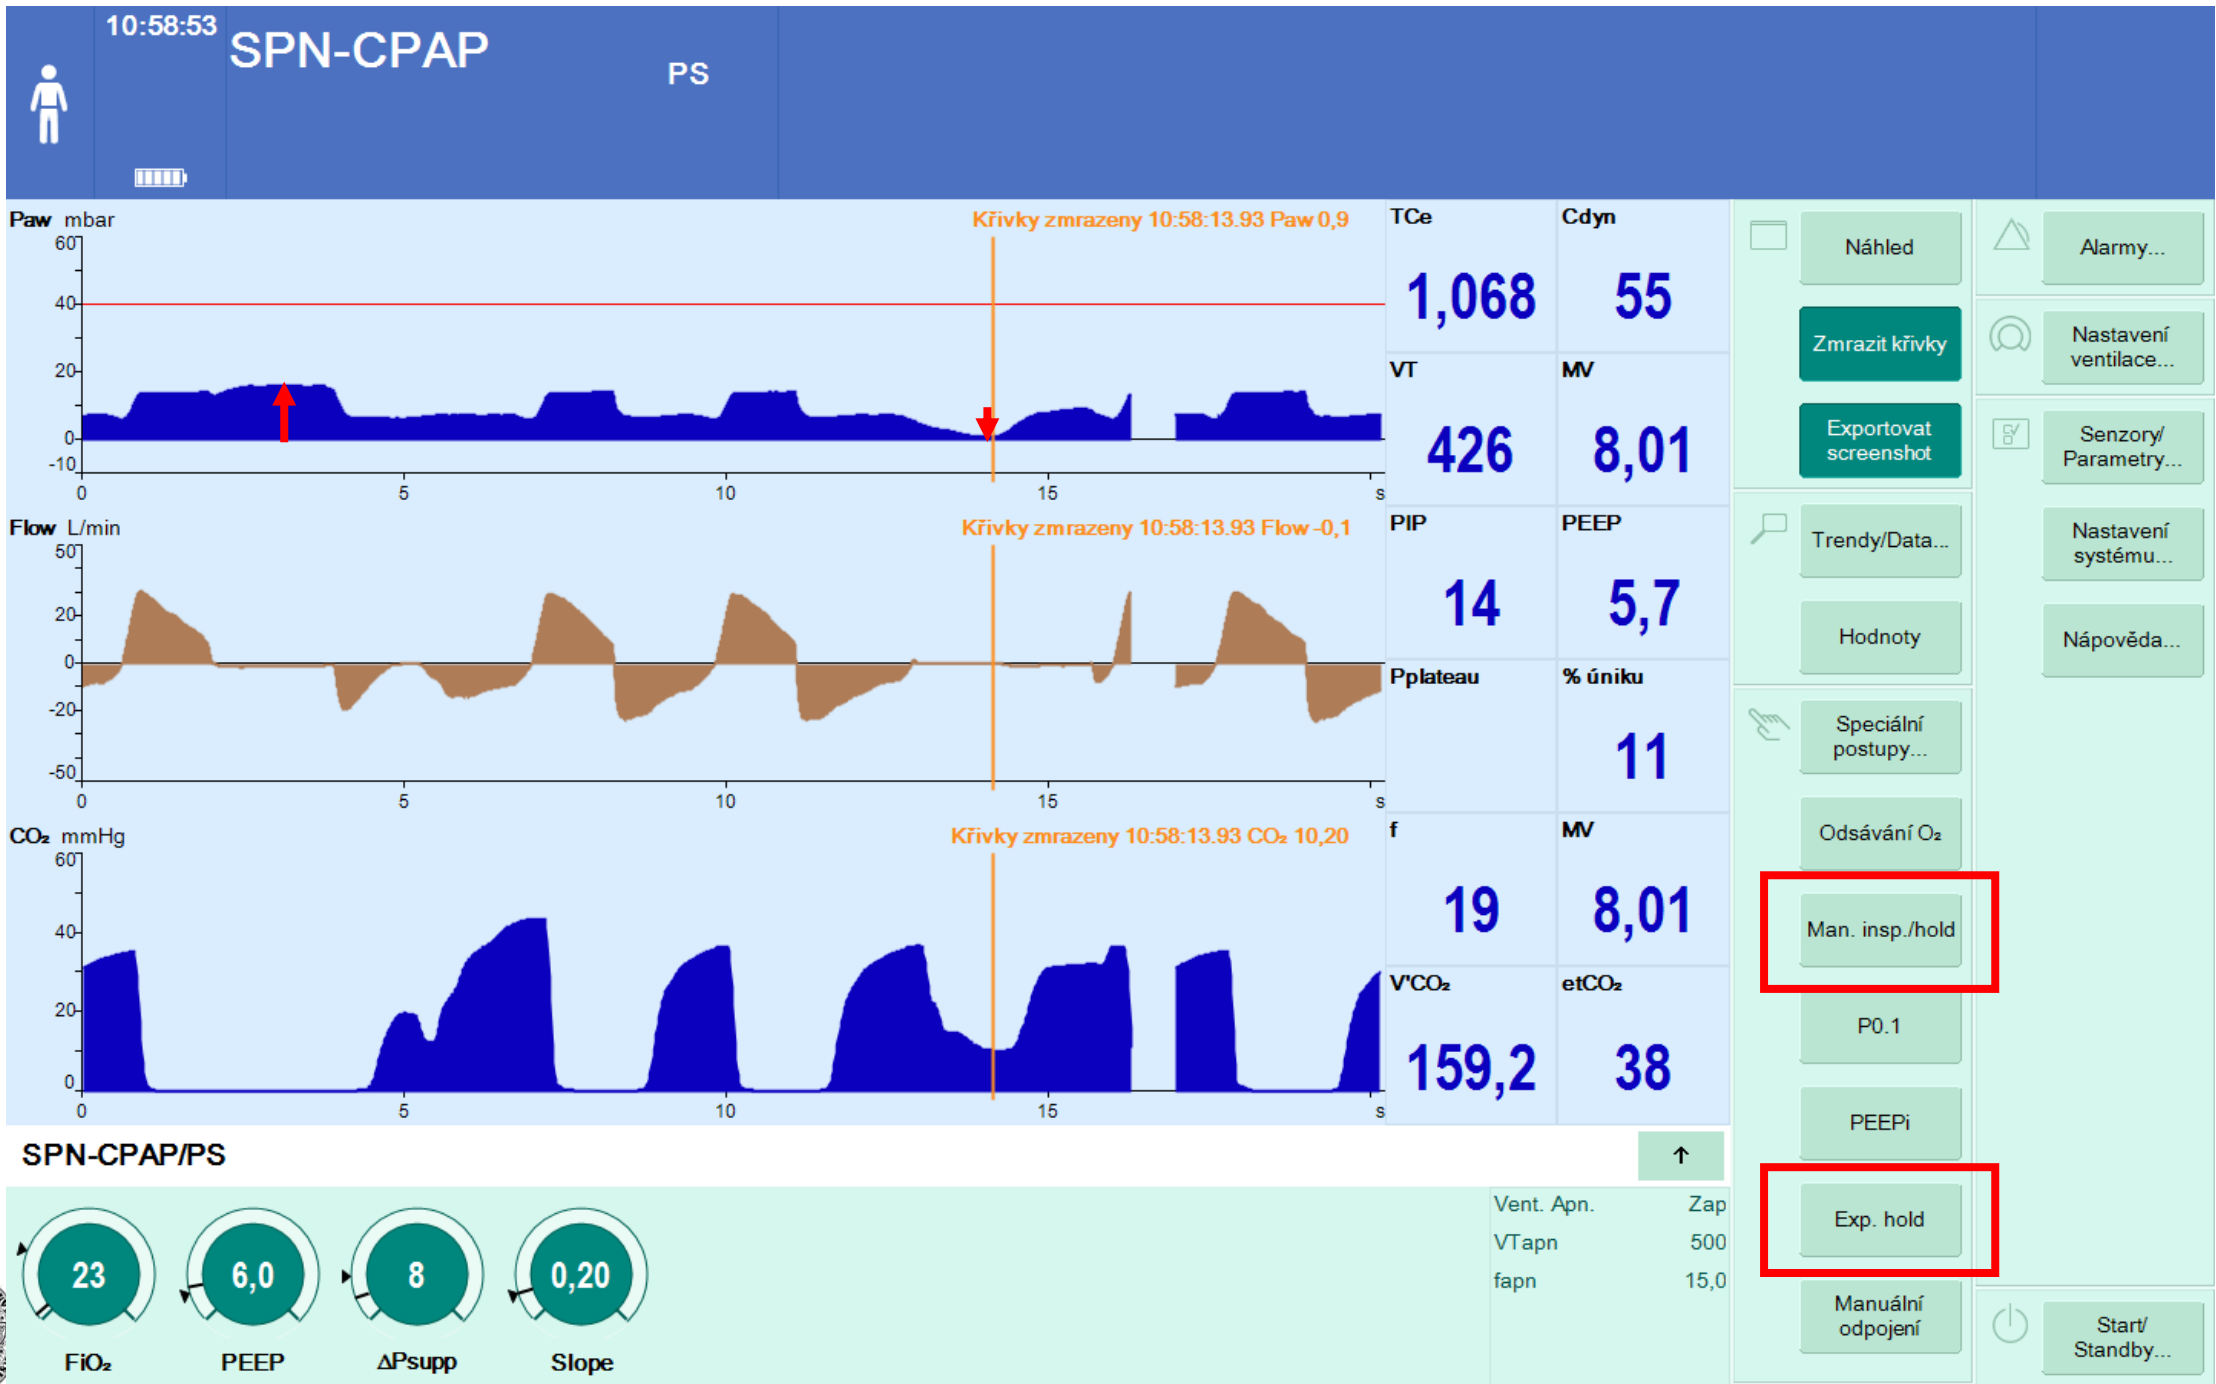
10:58:53 SPN-CPAP PS

Paw mbar
Křivky zmrazeny 10:58:13.93 Paw 0,9
60
40
20
0
-10
0 5 10 15 s

Flow L/min
Křivky zmrazeny 10:58:13.93 Flow -0,1
50
20
0
-20
-50
0 5 10 15 s

$CO_2$ mmHg
Křivky zmrazeny 10:58:13.93 $CO_2$ 10,20
60
40
20
0
0 5 10 15 s

TCe
1,068
Cdyn
55
VT
426
MV
8,01
PIP
14
PEEP
5,7
Pplateau
% úniku
11
f
19
MV
8,01
$V'CO_2$
159,2
$etCO_2$
38

Náhled
Zmrazit křivky
Exportovat screenshot
Trendy/Data...
Hodnoty
Speciální postupy...
Odsávání $O_2$
Man. insp./hold
P0.1
PEEPi
Exp. hold
Manuální odpojení

Alarmy...
Nastavení ventilace...
Senzory/ Parametry...
Nastavení systému...
Nápověda...
Start/ Standby...

SPN-CPAP/PS
↑
Vent. Apn. Zap
VTapn 500
fapn 15,0

23
$FiO_2$
6,0
PEEP
8
ΔPsupp
0,20
Slope